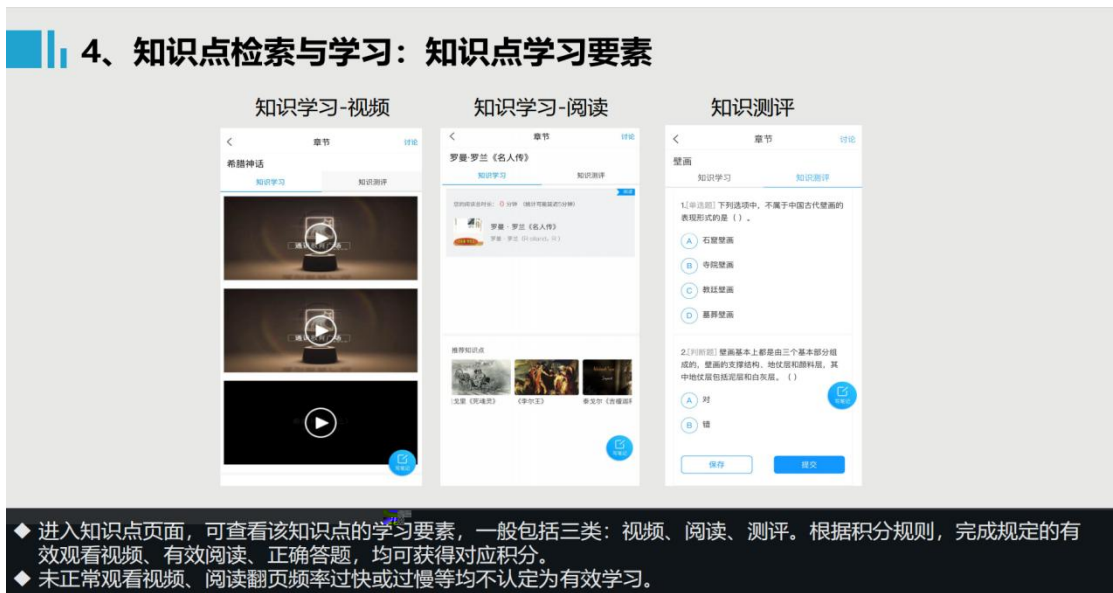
4、知识点检索与学习：知识点学习要素

知识学习-视频

章节 讨论
希腊神话
知识学习 知识测评

知识学习-阅读

章节 讨论
罗曼·罗兰《名人传》
知识学习 知识测评
您的阅读总时长：0 分钟
罗曼·罗兰《名人传》
推荐知识点
《李尔王》

知识测评

章节 讨论
壁画
知识学习 知识测评
1.[单选题] 下列选项中，不属于中国古代壁画的表现形式的是（ ）。
A 石窟壁画
B 寺院壁画
C 教廷壁画
D 墓葬壁画
2.[判断题] 壁画基本上都是由三个基本部分组成的，壁画的支撑结构、地仗层和颜料层，其中地仗层包括泥层和白灰层。（ ）
A 对
B 错
保存 提交

◆ 进入知识点页面，可查看该知识点的学习要素，一般包括三类：视频、阅读、测评。根据积分规则，完成规定的有效观看视频、有效阅读、正确答题，均可获得对应积分。
◆ 未正常观看视频、阅读翻页频率过快或过慢等均不认定为有效学习。